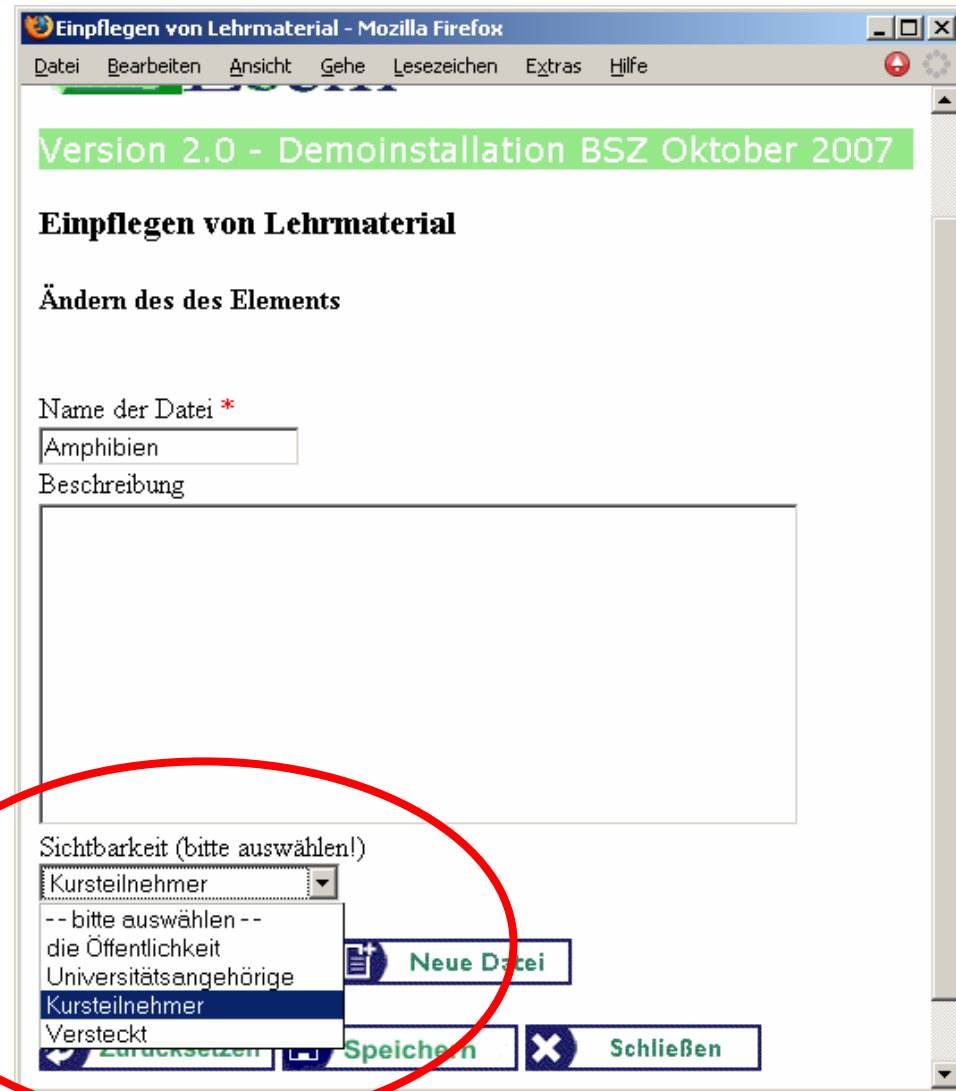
Einpflegen von Lehrmaterial - Mozilla Firefox

Datei Bearbeiten Ansicht Gehe Lesezeichen Extras Hilfe

Version 2.0 - Demoinstallation BSZ Oktober 2007

Einpflegen von Lehrmaterial

Ändern des des Elements

Name der Datei *

Amphibien

Beschreibung

Sichtbarkeit (bitte auswählen!)

Kursteilnehmer

-- bitte auswählen --
die Öffentlichkeit
Universitätsangehörige
Kursteilnehmer
Versteckt

Neue Datei

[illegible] Speichern Schließen